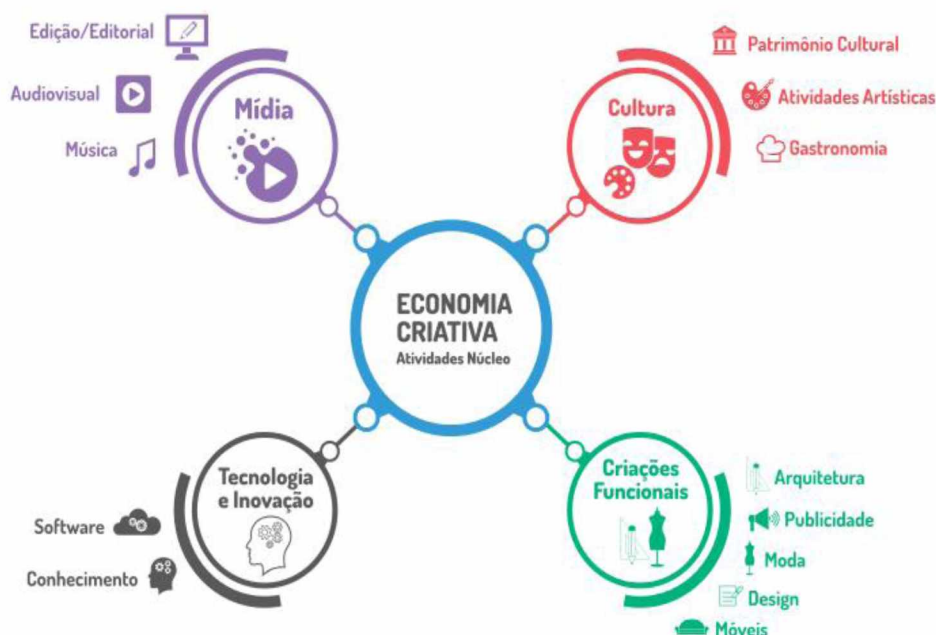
Edição/Editorial

Audiovisual

Música

Mídia

Patrimônio Cultural

Atividades Artísticas

Gastronomia

Cultura

ECONOMIA CRIATIVA
Atividades Núcleo

Tecnologia e Inovação

Software

Conhecimento

Criações Funcionais

Arquitetura

Publicidade

Moda

Design

Móveis